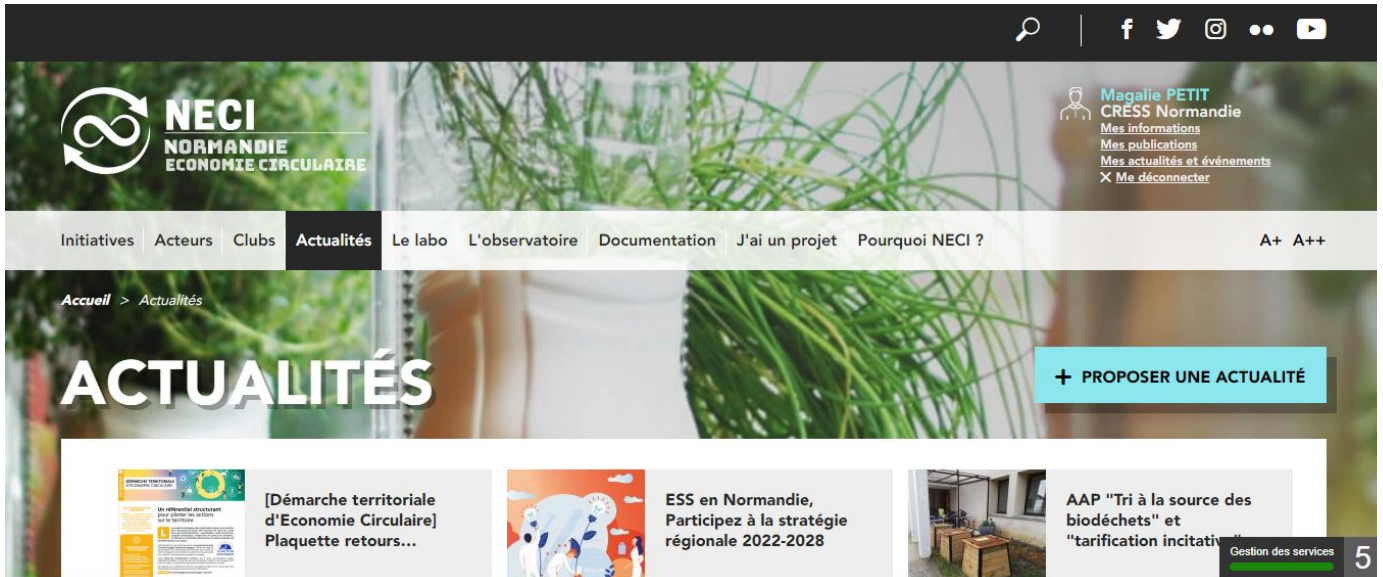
NECI
NORMANDIE
ECONOMIE CIRCULAIRE

Magalie PETIT
CRESS Normandie
Mes informations
Mes publications
Mes actualités et événements
X Me déconnecter

Initiatives Acteurs Clubs Actualités Le labo L'observatoire Documentation J'ai un projet Pourquoi NECI ?

A+ A++

Accueil > Actualités

ACTUALITÉS

+ PROPOSER UNE ACTUALITÉ

DÉMARCHE TERRITORIALE D'ÉCONOMIE CIRCULAIRE
Un référentiel structurant pour piloter les actions sur le territoire

[Démarche territoriale d'Economie Circulaire] Plaquette retours...

ESS en Normandie, Participez à la stratégie régionale 2022-2028

AAP "Tri à la source des biodéchets" et "tarification incitativ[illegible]

Gestion des services

5